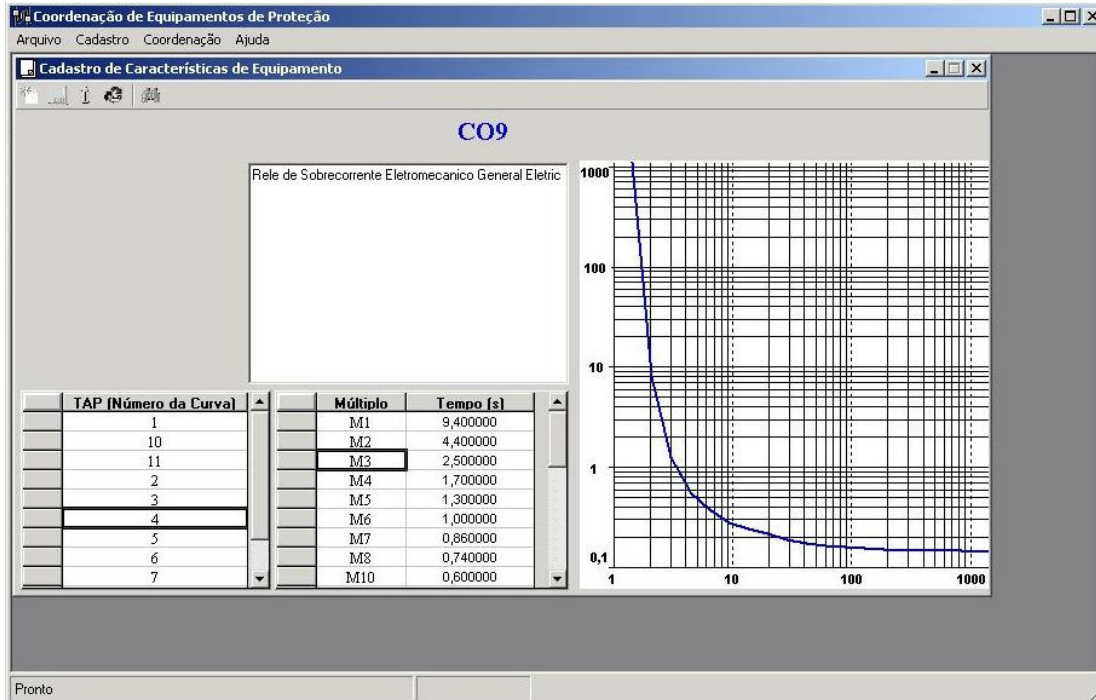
Coordenação de Equipamentos de Proteção

Arquivo Cadastro Coordenação Ajuda

Cadastro de Características de Equipamento

CO9

Rele de Sobrecorrente Eletromecanico General Eletric

| | TAP (Número da Curva) |
|---|---|
| | 1 |
| | 10 |
| | 11 |
| | 2 |
| | 3 |
| | 4 |
| | 5 |
| | 6 |
| | 7 |

| | Múltiplo | Tempo (s) |
|---|---|---|
| | M1 | 9,400000 |
| | M2 | 4,400000 |
| | M3 | 2,500000 |
| | M4 | 1,700000 |
| | M5 | 1,300000 |
| | M6 | 1,000000 |
| | M7 | 0,860000 |
| | M8 | 0,740000 |
| | M10 | 0,600000 |

1000
100
10
1
0,1
1
10
100
1000

Pronto